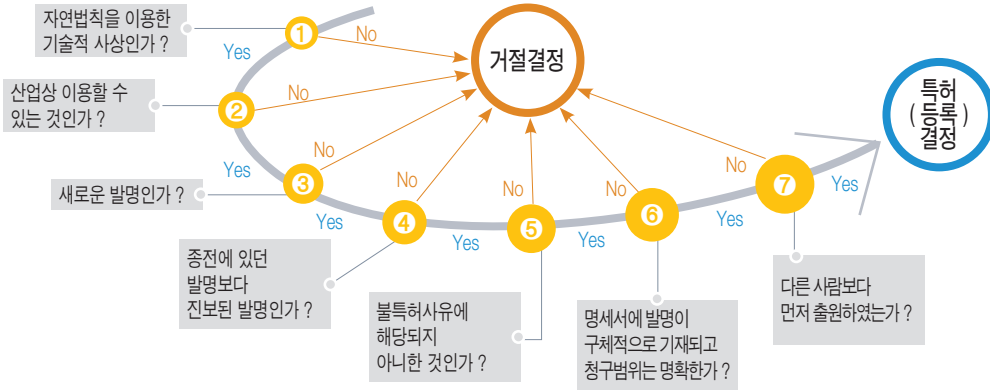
자연법칙을 이용한 기술적 사상인가 ?

①

No

거절결정

Yes

산업상 이용할 수 있는 것인가 ?

②

No

특허 ( 등록 ) 결정

No

Yes

새로운 발명인가 ?

③

No

No

No

No

⑦

Yes

Yes

④

⑤

⑥

Yes

Yes

Yes

종전에 있던 발명보다 진보된 발명인가 ?

불특허사유에 해당되지 아니한 것인가 ?

명세서에 발명이 구체적으로 기재되고 청구범위는 명확한가 ?

다른 사람보다 먼저 출원하였는가 ?